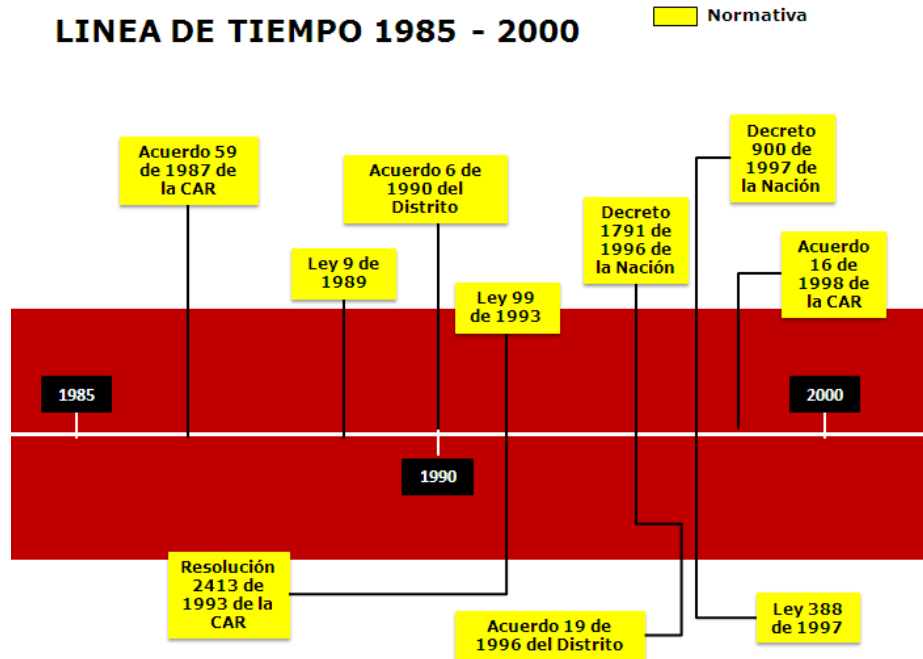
LINEA DE TIEMPO 1985 - 2000

Normativa

Acuerdo 59 de 1987 de la CAR

Acuerdo 6 de 1990 del Distrito

Decreto 900 de 1997 de la Nación

Decreto 1791 de 1996 de la Nación

Acuerdo 16 de 1998 de la CAR

Ley 9 de 1989

Ley 99 de 1993

1985

2000

1990

Resolución 2413 de 1993 de la CAR

Acuerdo 19 de 1996 del Distrito

Ley 388 de 1997